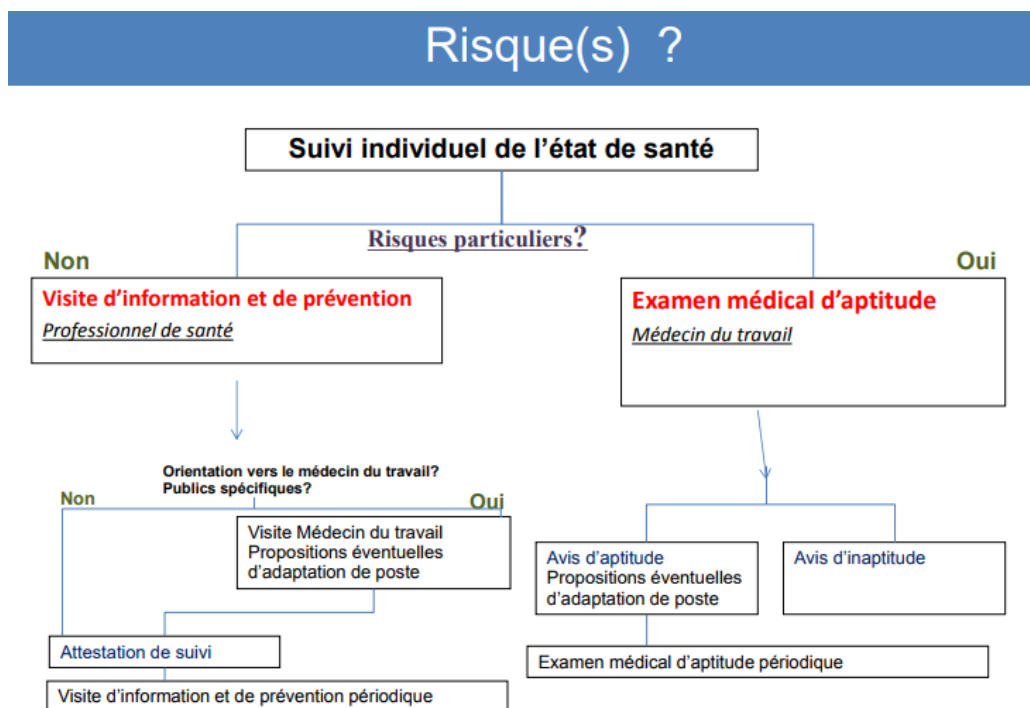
Risque(s) ?

Suivi individuel de l'état de santé

Risques particuliers?

Non

Oui

Visite d'information et de prévention
Professionnel de santé

Examen médical d'aptitude
Médecin du travail

Orientation vers le médecin du travail?
Publics spécifiques?

Non

Oui

Visite Médecin du travail
Propositions éventuelles d'adaptation de poste

Avis d'aptitude
Propositions éventuelles d'adaptation de poste

Avis d'inaptitude

Attestation de suivi

Examen médical d'aptitude périodique

Visite d'information et de prévention périodique